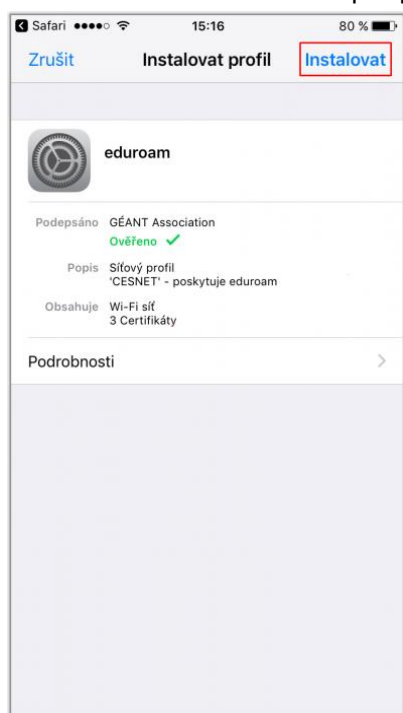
Safari ●●●●○ 15:16 80 %

Zrušit Instalovat profil Instalovat

eduroam

Podepsáno GÉANT Association
Ověřeno ✓

Popis Síťový profil
'CESNET' - poskytuje eduroam

Obsahuje Wi-Fi síť
3 Certifikáty

Podrobnosti >